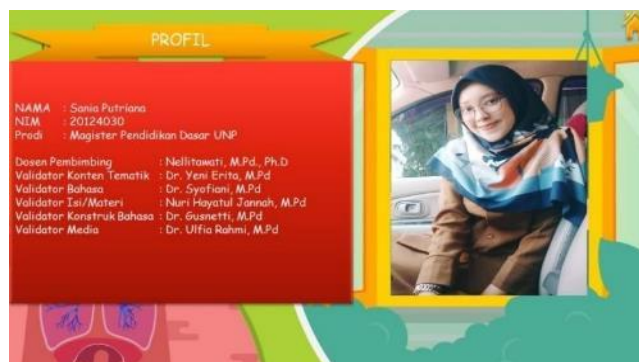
PROFIL

NAMA : Sania Putriana
NIM : 20124030
Prodi : Magister Pendidikan Dasar UNP

Dosen Pembimbing : Nellitawati, M.Pd., Ph.D
Validator Konten Tematik : Dr. Yeni Erita, M.Pd
Validator Bahasa : Dr. Syofiani, M.Pd
Validator Isi/Materi : Nuri Hayatul Jannah, M.Pd
Validator Konstruk Bahasa : Dr. Gusnetti, M.Pd
Validator Media : Dr. Ulfia Rahmi, M.Pd